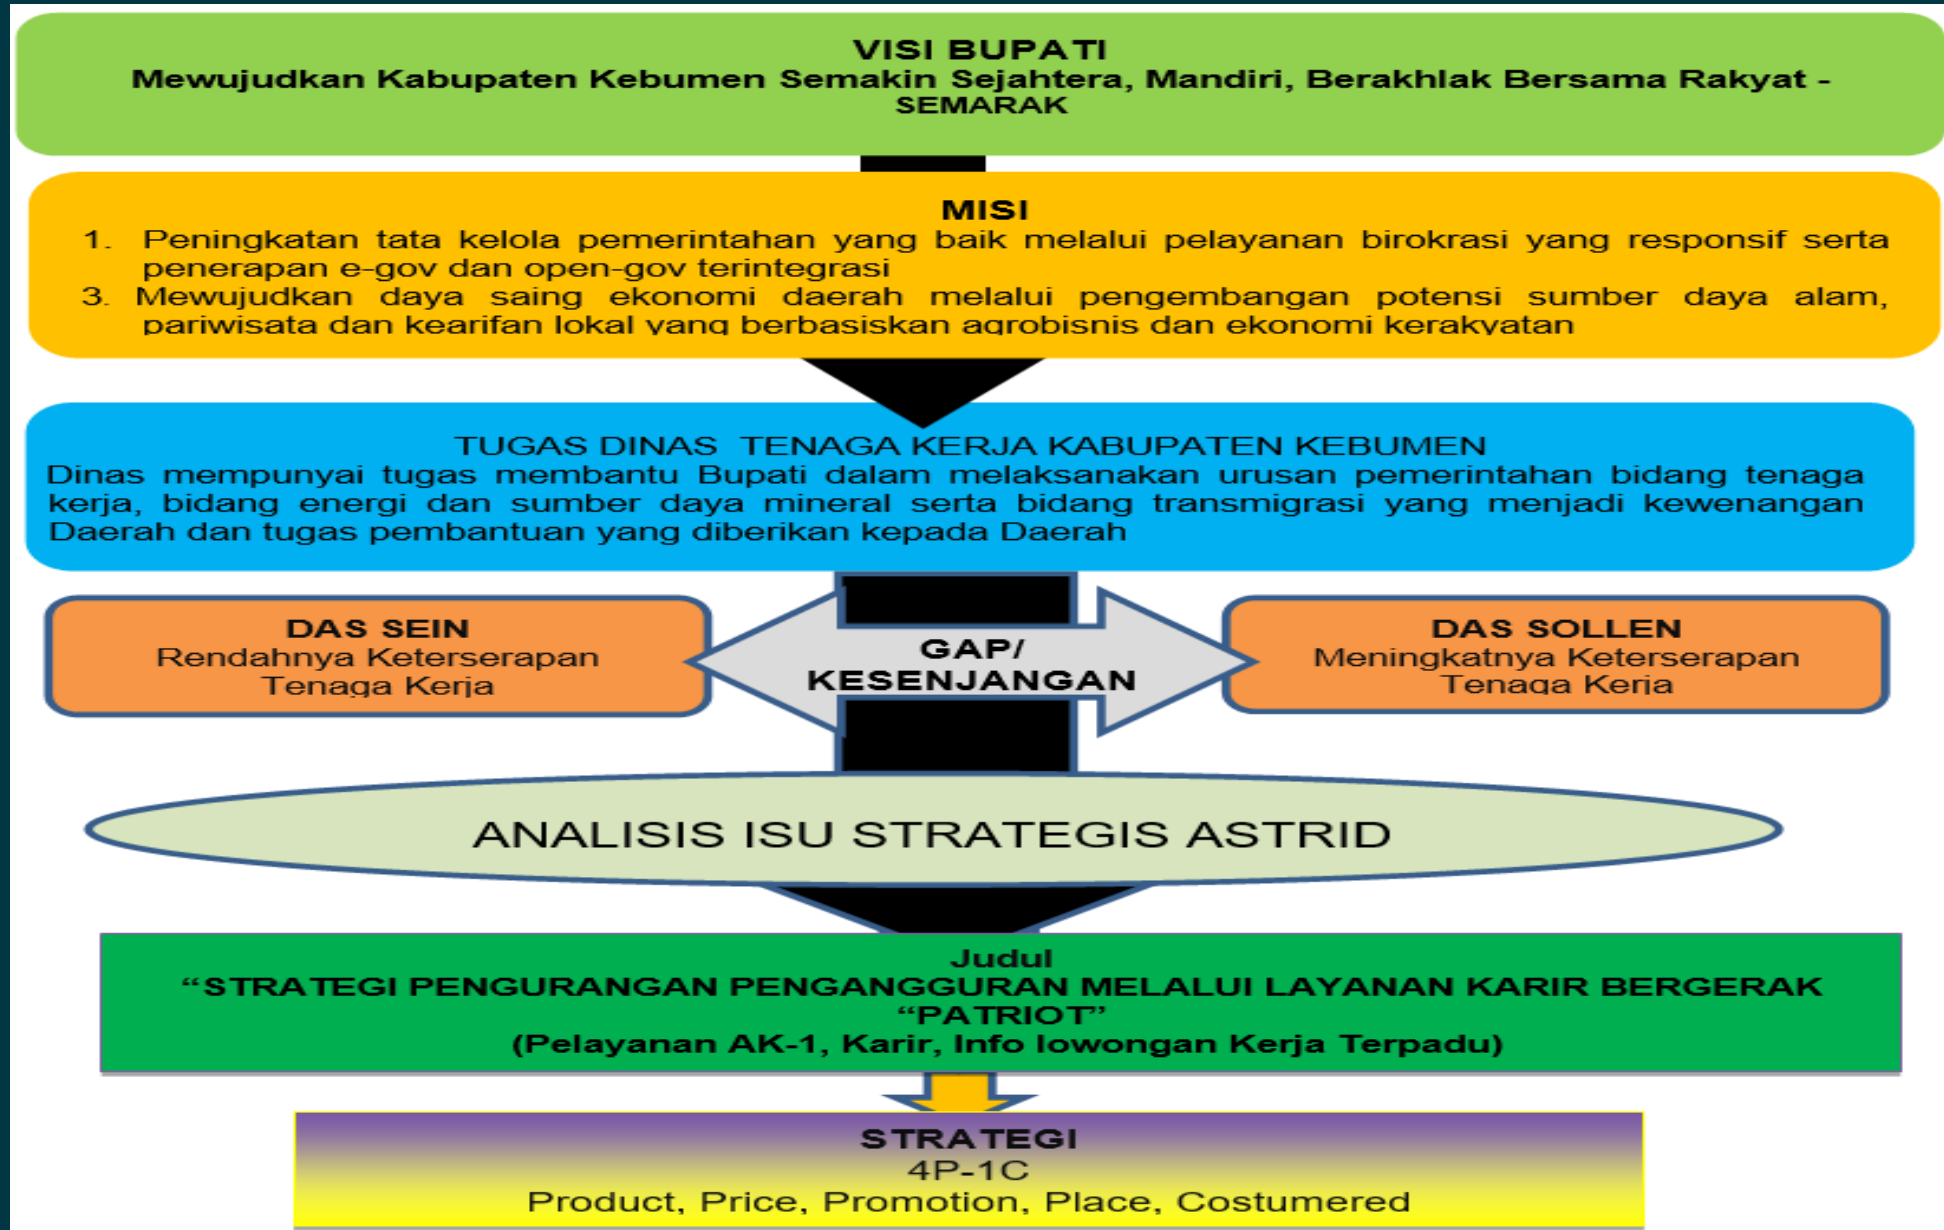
VISI BUPATI
Mewujudkan Kabupaten Kebumen Semakin Sejahtera, Mandiri, Berakhlak Bersama Rakyat - SEMARAK

MISI
1. Peningkatan tata kelola pemerintahan yang baik melalui pelayanan birokrasi yang responsif serta penerapan e-gov dan open-gov terintegrasi
3. Mewujudkan daya saing ekonomi daerah melalui pengembangan potensi sumber daya alam, pariwisata dan kearifan lokal yang berbasiskan agrobisnis dan ekonomi kerakyatan

TUGAS DINAS TENAGA KERJA KABUPATEN KEBUMEN
Dinas mempunyai tugas membantu Bupati dalam melaksanakan urusan pemerintahan bidang tenaga kerja, bidang energi dan sumber daya mineral serta bidang transmigrasi yang menjadi kewenangan Daerah dan tugas pembantuan yang diberikan kepada Daerah

DAS SEIN
Rendahnya Keterserapan Tenaga Kerja

GAP/ KESENJANGAN

DAS SOLLEN
Meningkatnya Keterserapan Tenaga Kerja

ANALISIS ISU STRATEGIS ASTRID

Judul
"STRATEGI PENGURANGAN PENGANGGURAN MELALUI LAYANAN KARIR BERGERAK "PATRIOT"
(Pelayanan AK-1, Karir, Info lowongan Kerja Terpadu)

STRATEGI
4P-1C
Product, Price, Promotion, Place, Costumered